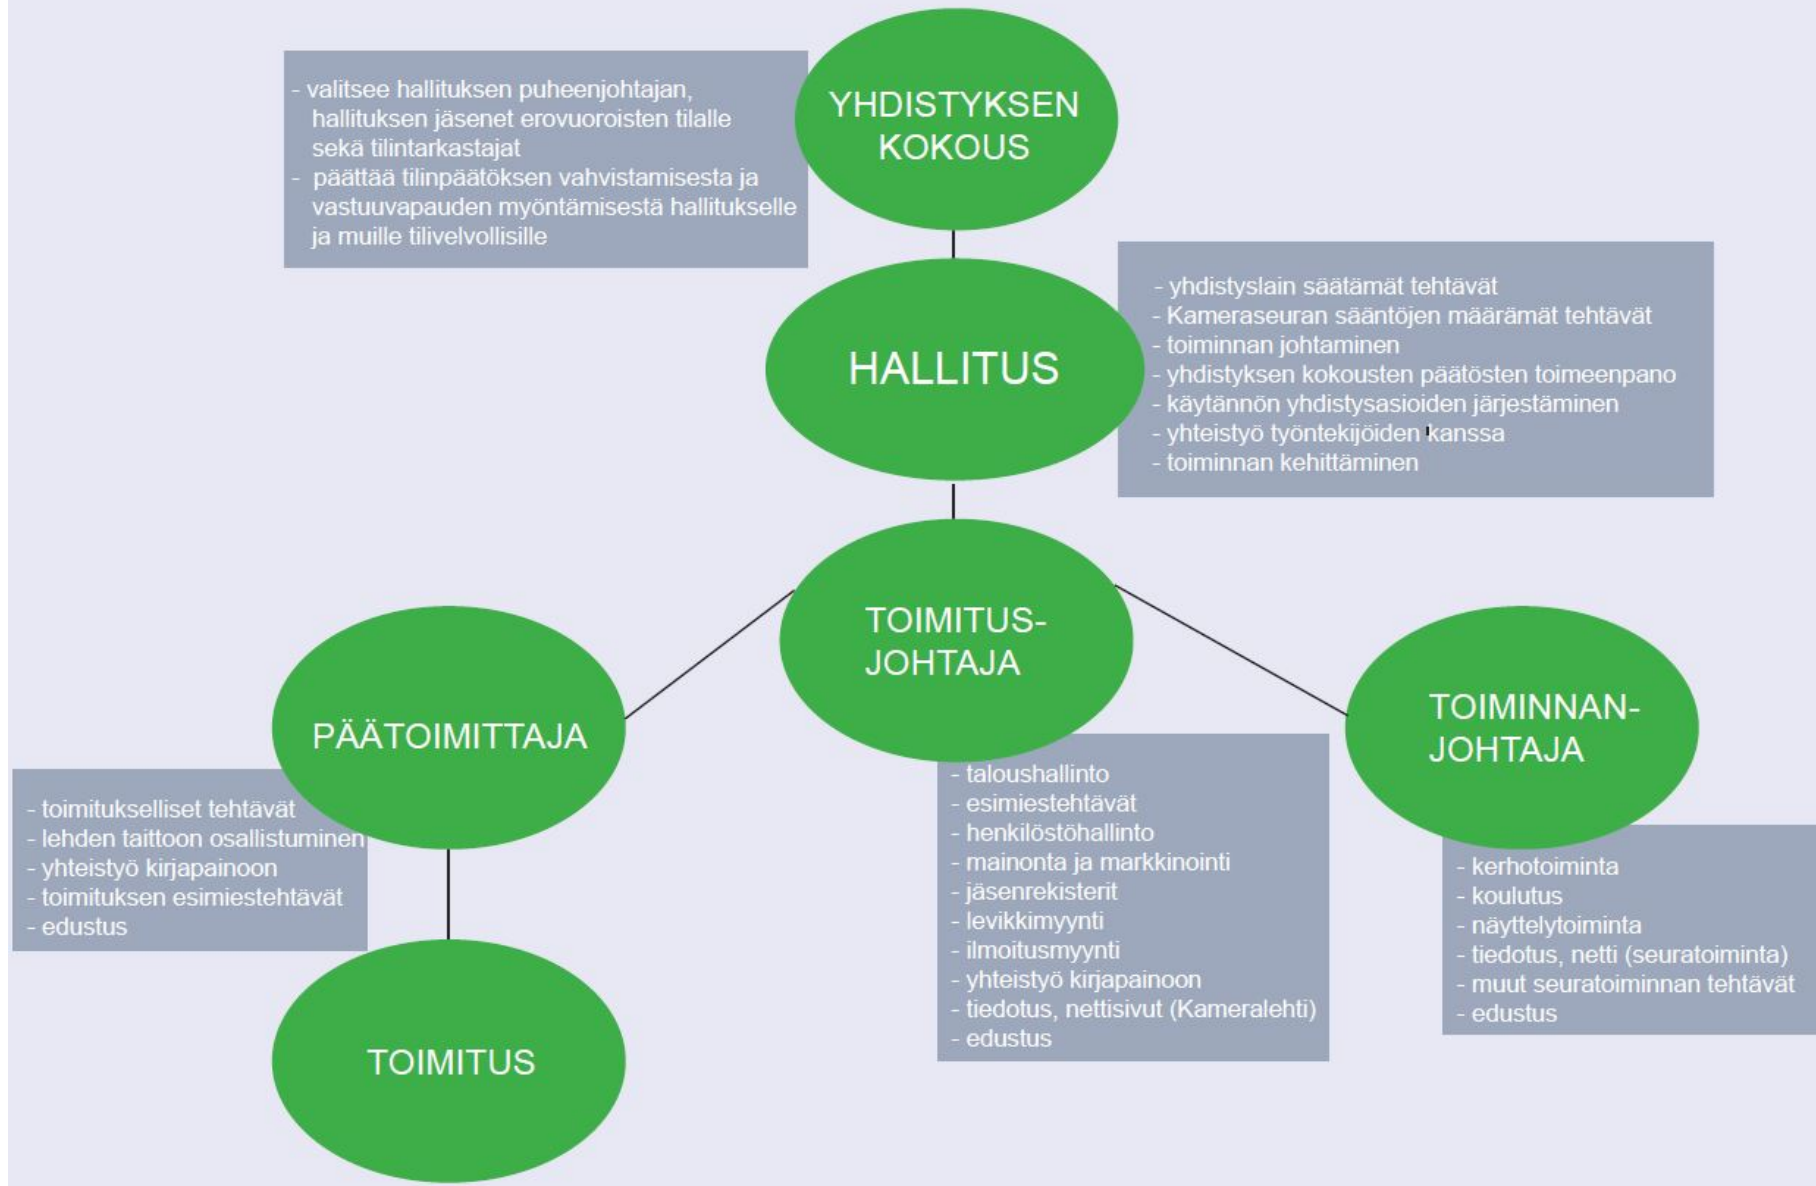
- valitsee hallituksen puheenjohtajan, hallituksen jäsenet erovuoroisten tilalle sekä tilintarkastajat
- päättää tilinpäätöksen vahvistamisesta ja vastuuvapauden myöntämisestä hallitukselle ja muille tilivelvollisille

YHDISTYKSEN KOKOUS

HALLITUS

- yhdistyslain säätämät tehtävät
- Kameraseuran sääntöjen määräämät tehtävät
- toiminnan johtaminen
- yhdistyksen kokousten päätösten toimeenpano
- käytännön yhdistysasioiden järjestäminen
- yhteistyö työntekijöiden kanssa
- toiminnan kehittäminen

TOIMITUS-JOHTAJA

PÄÄTOIMITTAJA

TOIMINNAN-JOHTAJA

- toimitukselliset tehtävät
- lehden taittoon osallistuminen
- yhteistyö kirjapainoon
- toimituksen esimiestehtävät
- edustus

- taloushallinto
- esimiestehtävät
- henkilöstöhallinto
- mainonta ja markkinointi
- jäsenrekisterit
- levikkimyynti
- ilmoitusmyynti
- yhteistyö kirjapainoon
- tiedotus, nettisivut (Kameralehti)
- edustus

- kerhotoiminta
- koulutus
- näyttelytoiminta
- tiedotus, netti (seuratoiminta)
- muut seuratoiminnan tehtävät
- edustus

TOIMITUS